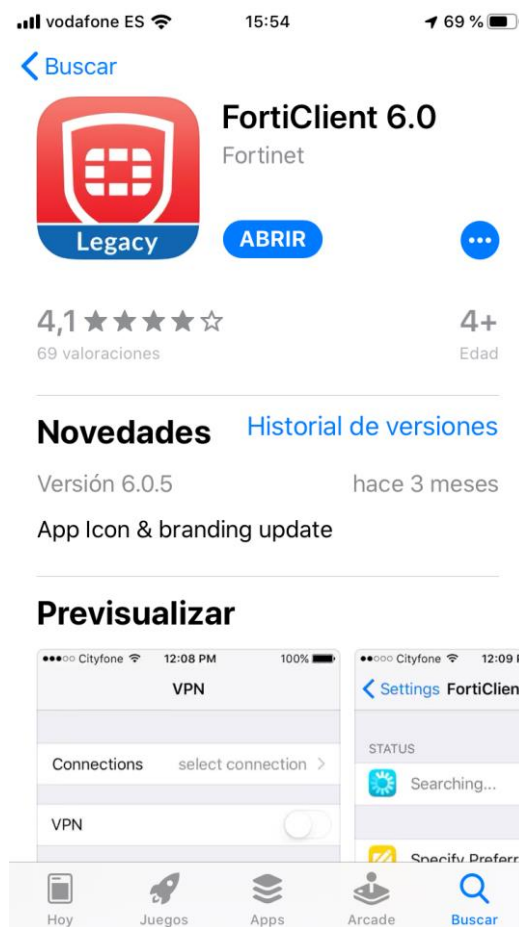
vodafone ES 15:54 69 %

Buscar

Legacy

FortiClient 6.0
Fortinet

ABRIR

4,1 ★★★★☆
69 valoraciones

4+
Edad

Novedades
Historial de versiones

Versión 6.0.5
hace 3 meses

App Icon & branding update

Previsualizar

Cityfone 12:08 PM 100%
VPN
Connections select connection >
VPN

Cityfone 12:09
Settings FortiClien
STATUS
Searching...
Specify Preferr

Hoy Juegos Apps Arcade Buscar